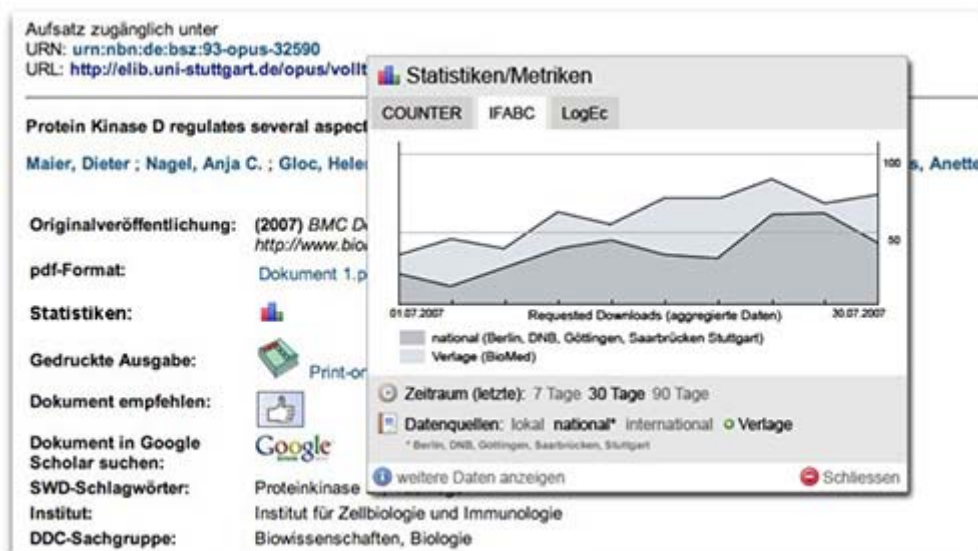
Aufsatz zugänglich unter
URN: urn:nbn:de:bsz:93-opus-32590
URL: http://elib.uni-stuttgart.de/opus/vollt

Protein Kinase D regulates several aspec

Maier, Dieter ; Nagel, Anja C. ; Gloc, Hele

s, Anette

Originalveröffentlichung: (2007) BMC D http://www.bio

pdf-Format: Dokument 1.p

Statistiken:

Gedruckte Ausgabe: Print-o

Dokument empfehlen:

Dokument in Google Scholar suchen: Google

SWD-Schlagwörter: Proteinkinase

Institut: Institut für Zellbiologie und Immunologie

DDC-Sachgruppe: Biowissenschaften, Biologie

Statistiken/Metriken

COUNTER IFABC LogEc

100

50

01.07.2007 Requested Downloads (aggregierte Daten) 30.07.2007

national (Berlin, DNB, Göttingen, Saarbrücken Stuttgart)

Verlage (BioMed)

Zeitraum (letzte): 7 Tage 30 Tage 90 Tage

Datenquellen: lokal national* international Verlage

* Berlin, DNB, Göttingen, Saarbrücken, Stuttgart

weitere Daten anzeigen

Schliessen